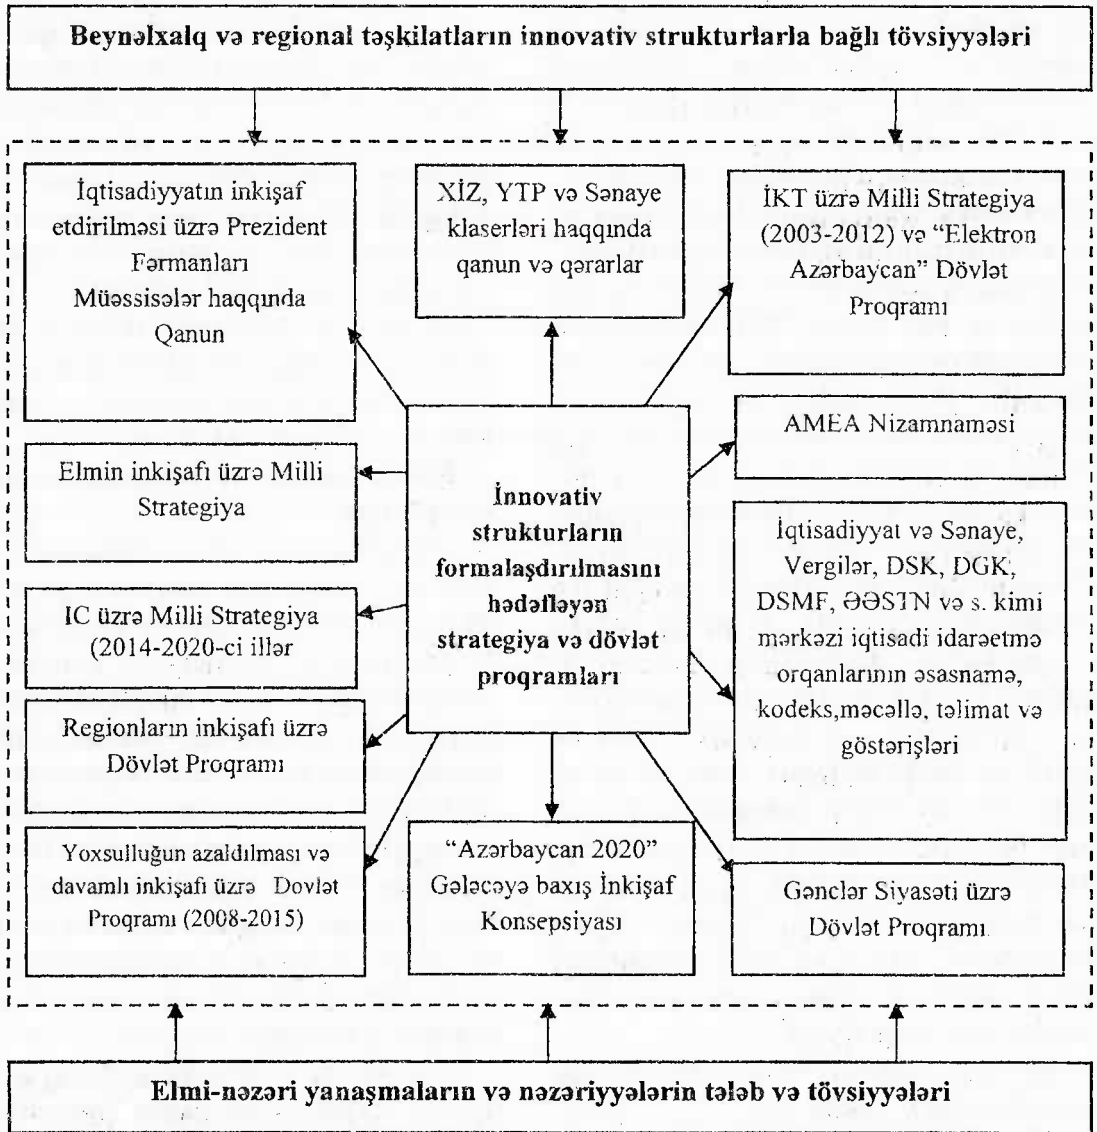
Beynəlxalq və regional təşkilatların innovativ strukturlarla bağlı tövsiyyələri

İqtisadiyyatın inkişaf etdirilməsi üzrə Prezident Fərmanları Müəssisələr haqqında Qanun

XİZ, YTP və Sənaye klaserləri haqqında qanun və qərarlar

İKT üzrə Milli Strategiya (2003-2012) və "Elektron Azərbaycan" Dövlət Proqramı

AMEA Nizamnaməsi

Elmin inkişafı üzrə Milli Strategiya

İnnovativ strukturların formalaşdırılmasını hədəfləyən strategiya və dövlət proqramları

İqtisadiyyat və Sənaye, Vergilər, DSK, DGK, DSMF, ƏƏSTN və s. kimi mərkəzi iqtisadi idarəetmə orqanlarının əsasnamə, kodeks,məcəllə, təlimat və göstərişləri

IC üzrə Milli Strategiya (2014-2020-ci illər

Regionların inkişafı üzrə Dövlət Proqramı

Yoxsulluğun azaldılması və davamlı inkişafı üzrə Dövlət Proqramı (2008-2015)

"Azərbaycan 2020" Gələcəyə baxış İnkişaf Konsepsiyası

Gənclər Siyasəti üzrə Dövlət Proqramı

Elmi-nəzəri yanaşmaların və nəzəriyyələrin tələb və tövsiyyələri